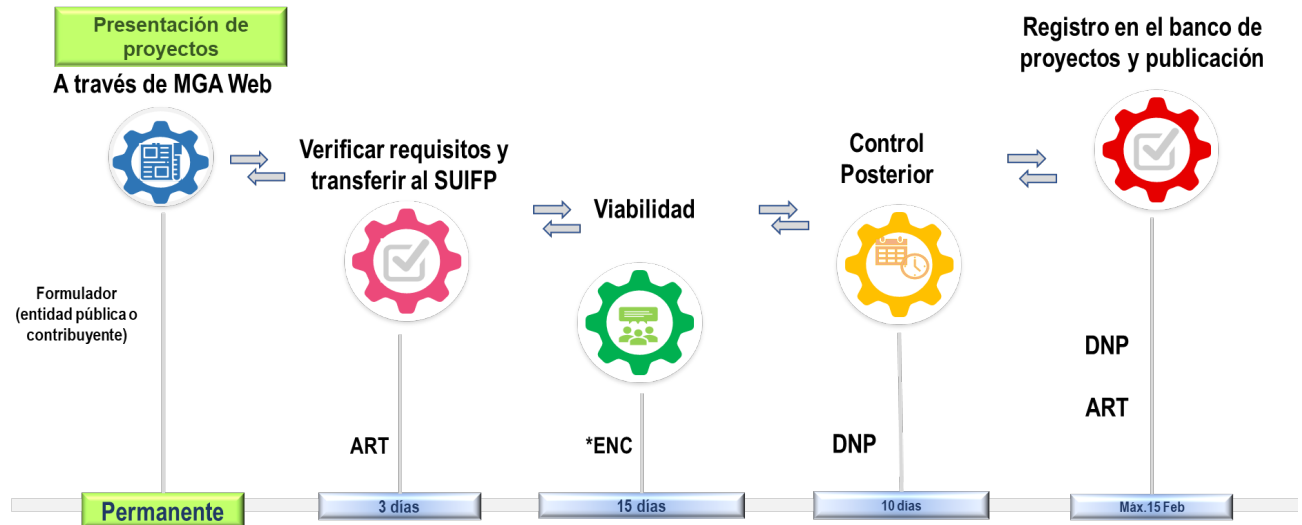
Presentación de proyectos

A través de MGA Web

Formulador (entidad pública o contribuyente)

Permanente

Verificar requisitos y transferir al SUIFP

ART

3 días

Viabilidad

*ENC

15 días

Control Posterior

DNP

10 días

Registro en el banco de proyectos y publicación

DNP

ART

Máx.15 Feb